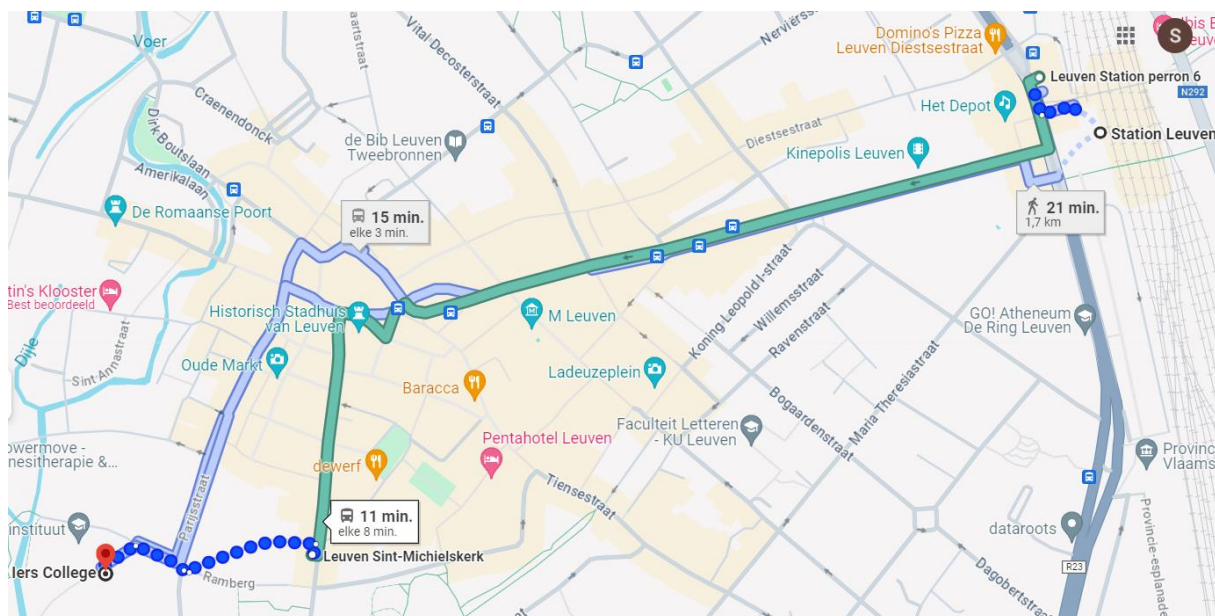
Voer
Vital Decosterstraat
Nerviërsstraat
Domino's Pizza Leuven Diestsestraat
Ibis Budget Leuven
S
Leuven Station perron 6
N292
Het Depot
Station Leuven
Craenendonck
de Bib Leuven Tweebronnen
Diestsestraat
Kinepolis Leuven
Dirk Boutslaan
Amerikalaan
De Romaanse Poort
15 min.
elke 3 min.
21 min.
1,7 km
tin's Klooster
Best beoordeeld
Historisch Stadhuis van Leuven
M Leuven
Koning Leopold I-straat
Willemsstraat
Ravenstraat
GO! Atheneum De Ring Leuven
Sint-Annastraat
Dijle
Oude Markt
Ladeuzeplein
Baracca
Maria Theresiastraat
Bogaardenstraat
Faculteit Letteren - KU Leuven
owermove - nesitherapie &...
Pentahotel Leuven
Province Vlaams
dewerf
Parijsstraat
Tiensestraat
11 min.
elke 8 min.
instituut
lers College
Leuven Sint-Michielskerk
Ramberg
dataroots
R23
Dagobertstraat
Provincie-esplanade